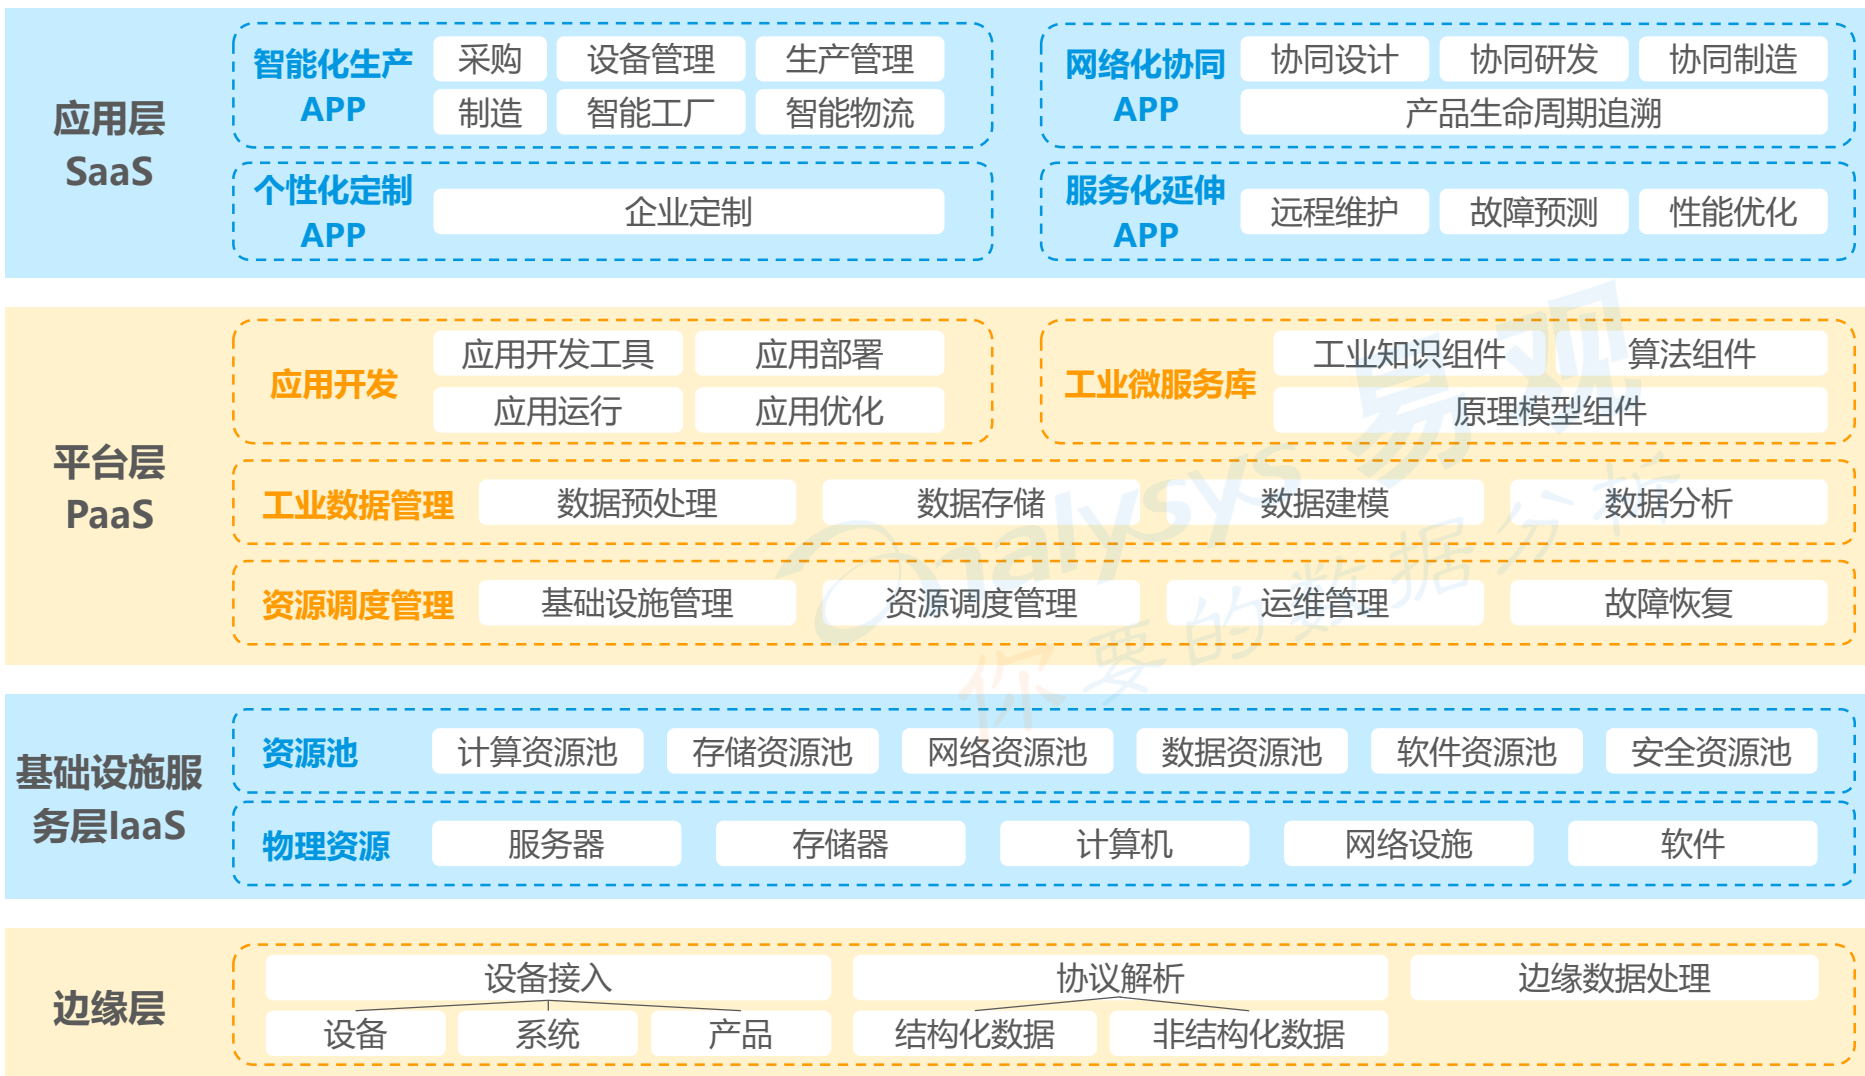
应用层
SaaS

智能化生产
APP
采购
设备管理
生产管理
制造
智能工厂
智能物流

网络化协同
APP
协同设计
协同研发
协同制造
产品生命周期追溯

个性化定制
APP
企业定制

服务化延伸
APP
远程维护
故障预测
性能优化

平台层
PaaS

应用开发
应用开发工具
应用部署
应用运行
应用优化

工业微服务库
工业知识组件
算法组件
原理模型组件

工业数据管理
数据预处理
数据存储
数据建模
数据分析

资源调度管理
基础设施管理
资源调度管理
运维管理
故障恢复

基础设施服务层IaaS

资源池
计算资源池
存储资源池
网络资源池
数据资源池
软件资源池
安全资源池

物理资源
服务器
存储器
计算机
网络设施
软件

边缘层

设备接入
协议解析
边缘数据处理
设备
系统
产品
结构化数据
非结构化数据

Analysys 易观
你要的数据分析